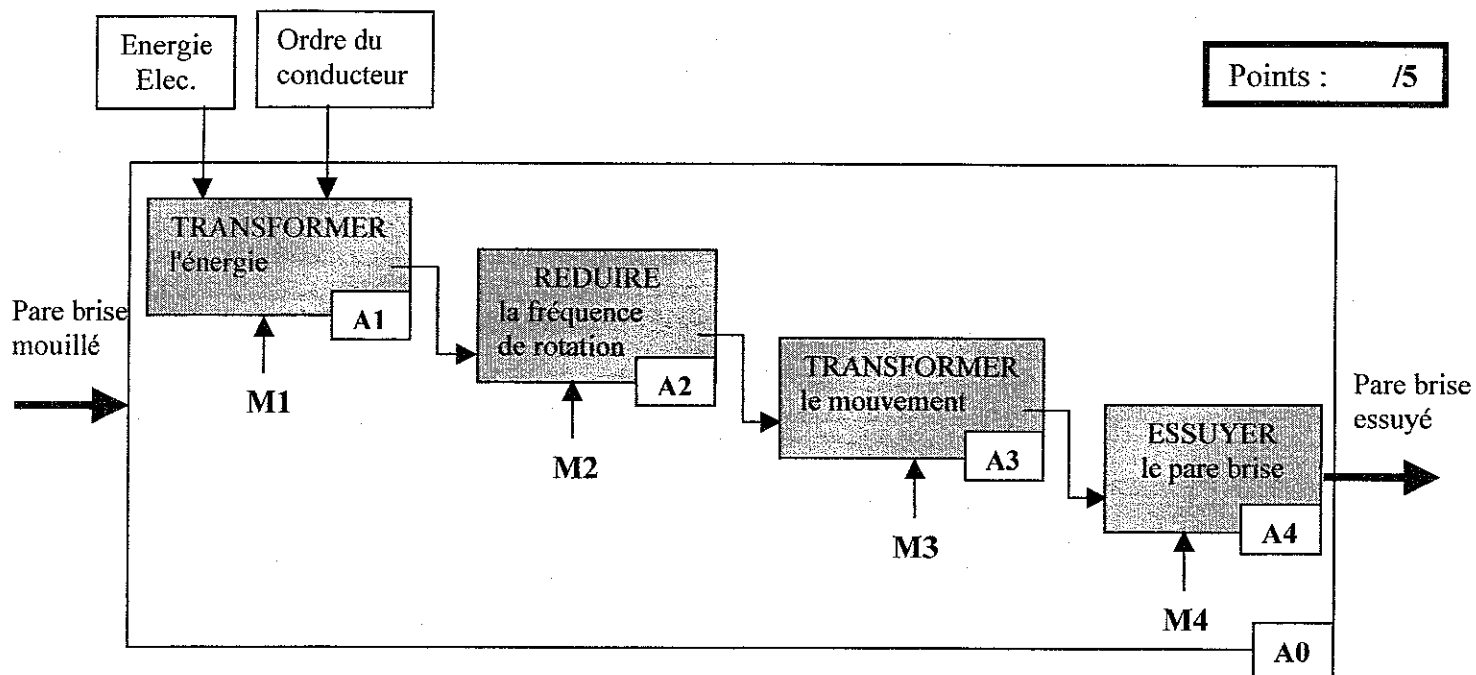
Energie Elec.

Ordre du conducteur

Points : /5

TRANSFORMER l'énergie

A1

M1

Pare brise mouillé

REDUIRE la fréquence de rotation

A2

M2

TRANSFORMER le mouvement

A3

M3

ESSUYER le pare brise

A4

M4

Pare brise essuyé

A0